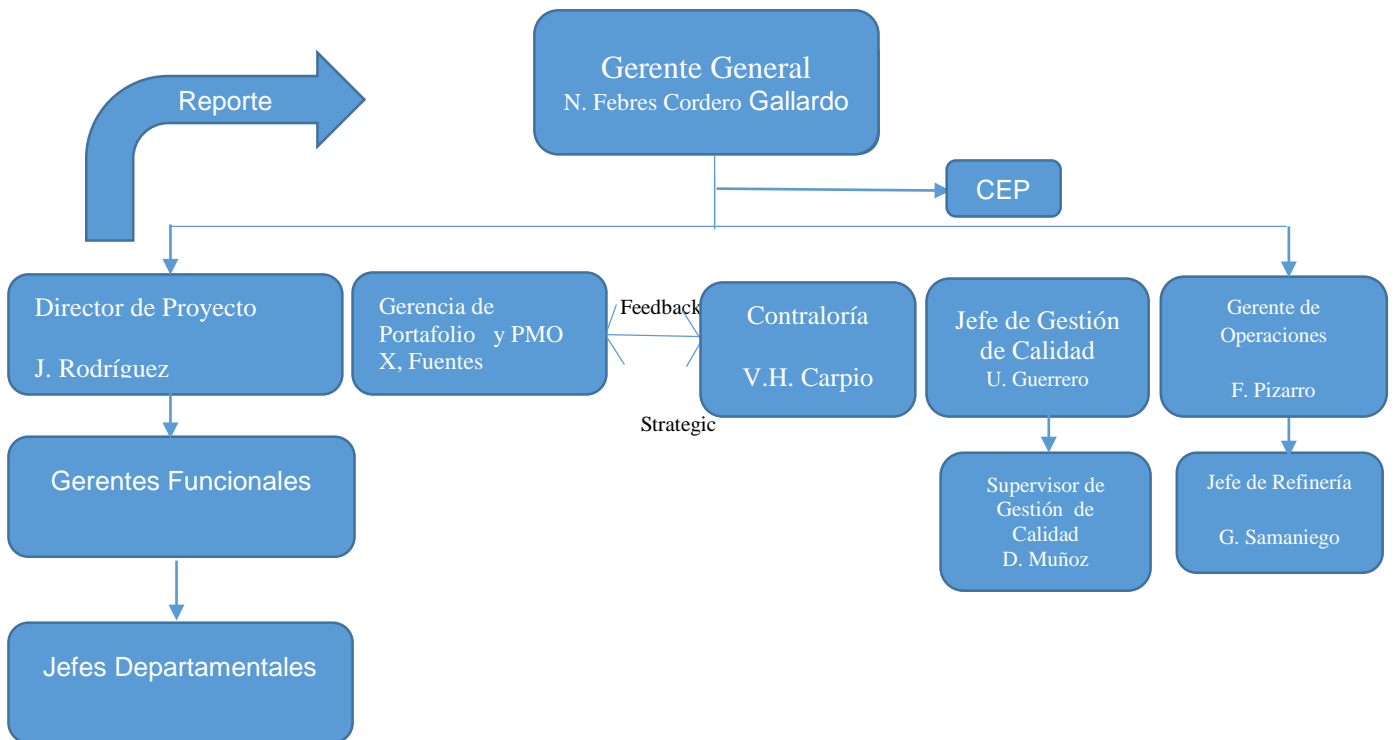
Reporte

Gerente General
N. Febres Cordero Gallardo

CEP

Director de Proyecto

J. Rodríguez

Gerencia de Portafolio y PMO
X, Fuentes

Feedback

Strategic

Contraloría

V.H. Carpio

Jefe de Gestión de Calidad
U. Guerrero

Gerente de Operaciones

F. Pizarro

Gerentes Funcionales

Supervisor de Gestión de Calidad
D. Muñoz

Jefe de Refinería

G. Samaniego

Jefes Departamentales